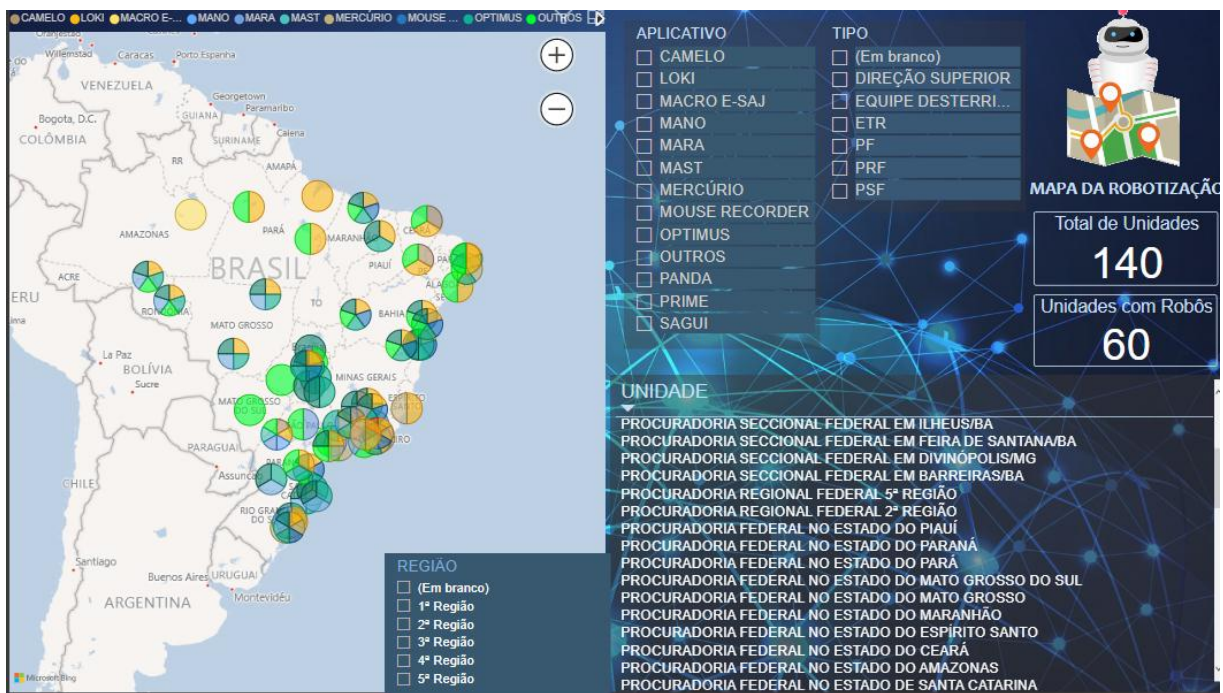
CAMELO LOKI MACRO E-... MANO MARA MAST MERCÚRIO MOUSE ... OPTIMUS OUTROS

Oranjestad Willemstad Caracas Porto Espanha
VENEZUELA Georgetown Paramaribo
Bogota, D.C. GUIANA SURINAME Caiena
COLÔMBIA RR AMAPÁ
AMAZONAS PARÁ MARANHÃO CEARÁ
BRASIL PIAUÍ
ACRE RONDÔNIA TO BAHIA ALAGOAS
ERU MATO GROSSO
La Paz BOLÍVIA Sucre MINAS GERAIS
MATO GROSSO DO SUL ESPÍRITO SANTO
PARAGUAI Assunção
CHILE RIO GRANDE DO SUL
Santiago Buenos Aires URUGUAI Montevidéu
ARGENTINA
Microsoft Bing

REGIÃO
(Em branco)
1ª Região
2ª Região
3ª Região
4ª Região
5ª Região

APLICATIVO
CAMELO
LOKI
MACRO E-SAJ
MANO
MARA
MAST
MERCÚRIO
MOUSE RECORDER
OPTIMUS
OUTROS
PANDA
PRIME
SAGUI

TIPO
(Em branco)
DIREÇÃO SUPERIOR
EQUIPE DESTERRI...
ETR
PF
PRF
PSF

MAPA DA ROBOTIZAÇÃO
Total de Unidades
140
Unidades com Robôs
60

UNIDADE
PROCURADORIA SECCIONAL FEDERAL EM ILHEUS/BA
PROCURADORIA SECCIONAL FEDERAL EM FEIRA DE SANTANA/BA
PROCURADORIA SECCIONAL FEDERAL EM DIVINÓPOLIS/MG
PROCURADORIA SECCIONAL FEDERAL EM BARREIRAS/BA
PROCURADORIA REGIONAL FEDERAL 5ª REGIÃO
PROCURADORIA REGIONAL FEDERAL 2ª REGIÃO
PROCURADORIA FEDERAL NO ESTADO DO PIAUÍ
PROCURADORIA FEDERAL NO ESTADO DO PARANÁ
PROCURADORIA FEDERAL NO ESTADO DO PARÁ
PROCURADORIA FEDERAL NO ESTADO DO MATO GROSSO DO SUL
PROCURADORIA FEDERAL NO ESTADO DO MATO GROSSO
PROCURADORIA FEDERAL NO ESTADO DO MARANHÃO
PROCURADORIA FEDERAL NO ESTADO DO ESPÍRITO SANTO
PROCURADORIA FEDERAL NO ESTADO DO CEARÁ
PROCURADORIA FEDERAL NO ESTADO DO AMAZONAS
PROCURADORIA FEDERAL NO ESTADO DE SANTA CATARINA